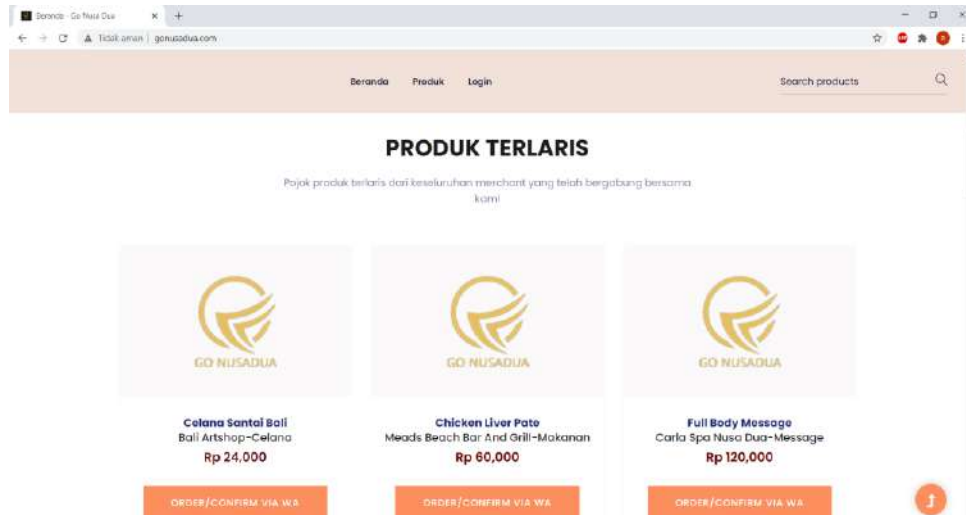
Beranda - Go Nusa Dua

Tidak aman | gonusadua.com

Beranda Produk Login

Search products

PRODUK TERLARIS

Pojok produk terlaris dari keseluruhan merchant yang telah bergabung bersama kami

GO NUSADUA

Celana Santai Bali
Bali Artshop-Celana
Rp 24,000
ORDER/CONFIRM VIA WA

GO NUSADUA

Chicken Liver Pate
Meads Beach Bar And Grill-Makanan
Rp 60,000
ORDER/CONFIRM VIA WA

GO NUSADUA

Full Body Message
Carla Spa Nusa Dua-Message
Rp 120,000
ORDER/CONFIRM VIA WA